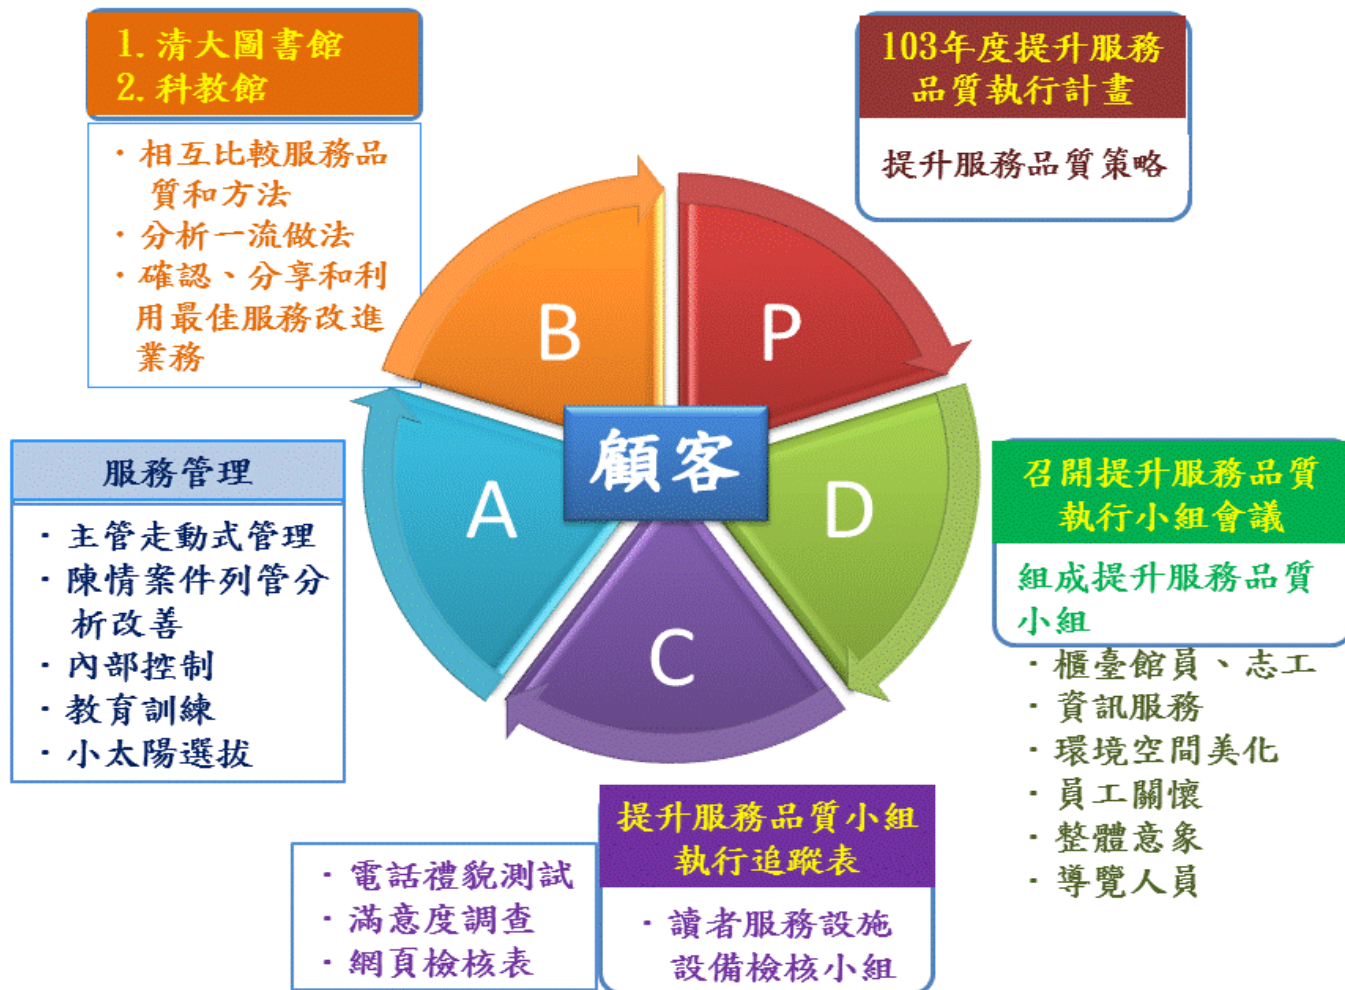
1. 清大圖書館
2. 科教館

· 相互比較服務品質和方法
· 分析一流做法
· 確認、分享和利用最佳服務改進業務

103年度提升服務品質執行計畫

提升服務品質策略

B

P

A

顧客

D

C

服務管理

· 主管走動式管理
· 陳情案件列管分析改善
· 內部控制
· 教育訓練
· 小太陽選拔

召開提升服務品質執行小組會議

組成提升服務品質小組

· 櫃臺館員、志工
· 資訊服務
· 環境空間美化
· 員工關懷
· 整體意象
· 導覽人員

提升服務品質小組執行追蹤表

· 讀者服務設施設備檢核小組

· 電話禮貌測試
· 滿意度調查
· 網頁檢核表